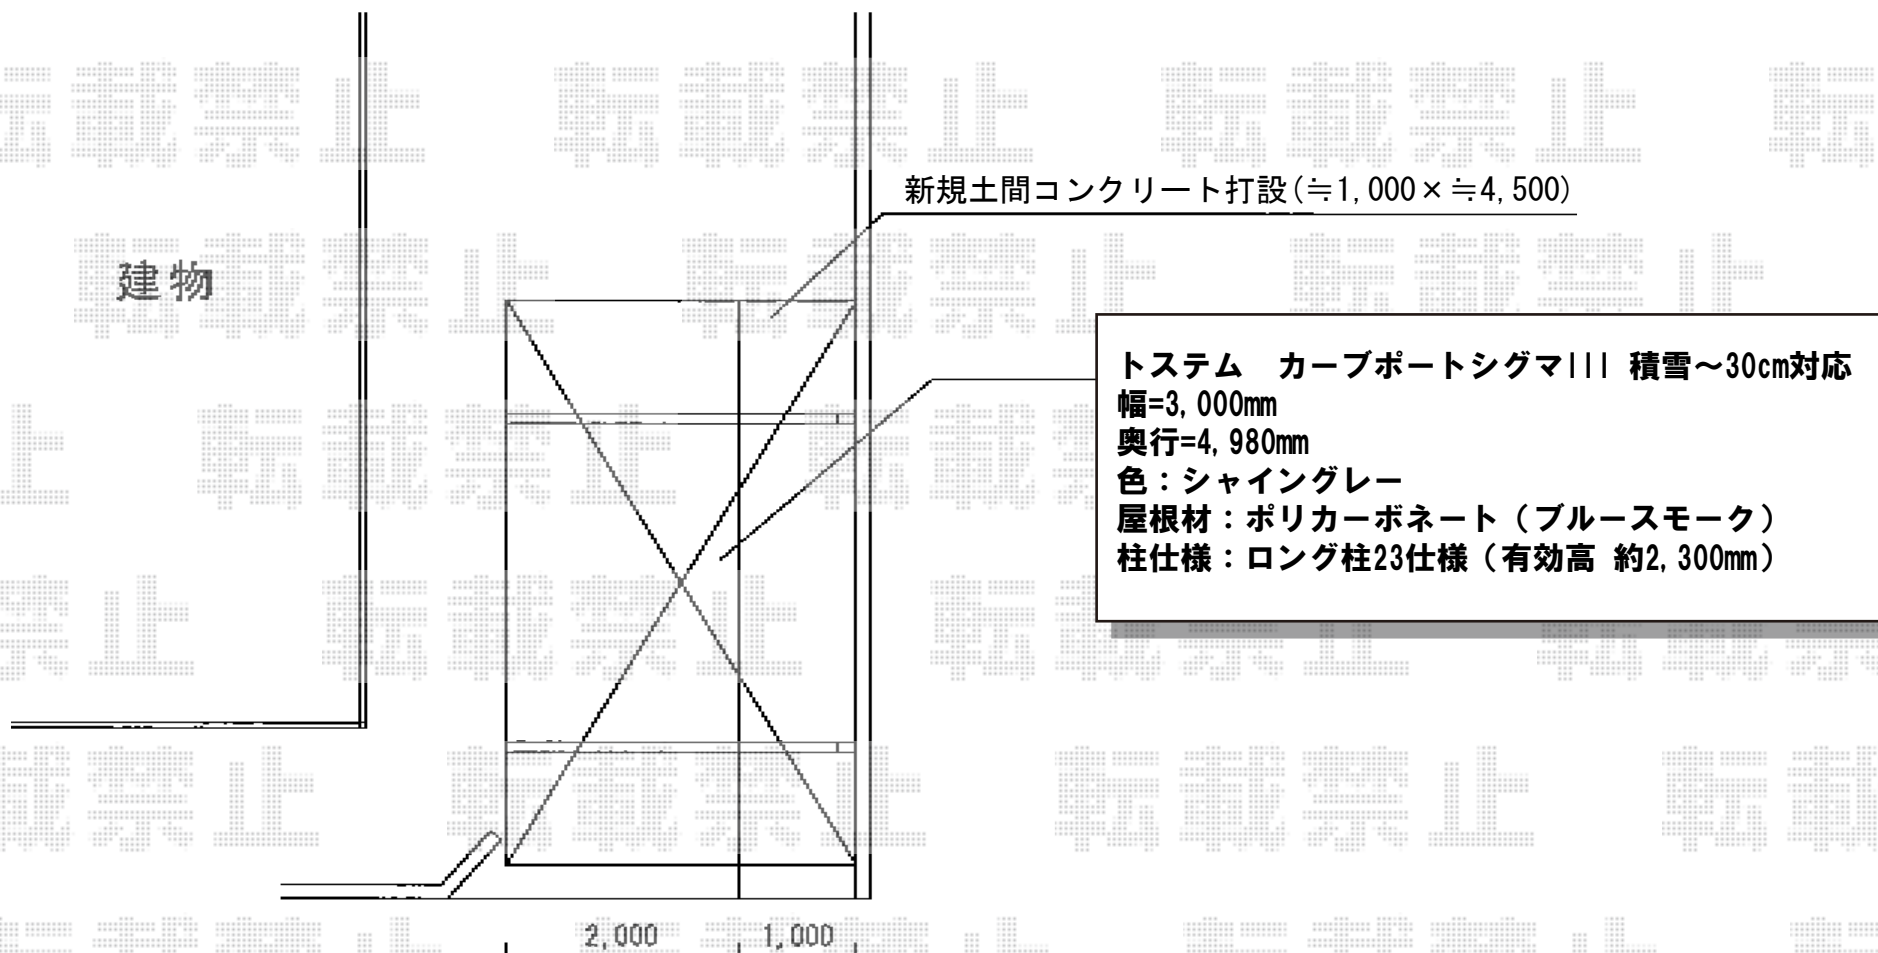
転載禁止 転載禁止 転

新規土間コンクリート打設(≒1,000×≒4,500)

建物

トステム　カーブポートシグマIII 積雪～30cm対応
幅=3,000mm
奥行=4,980mm
色：シャイングレー
屋根材：ポリカーボネート（ブルースモーク）
柱仕様：ロング柱23仕様（有効高 約2,300mm）

2,000　1,000